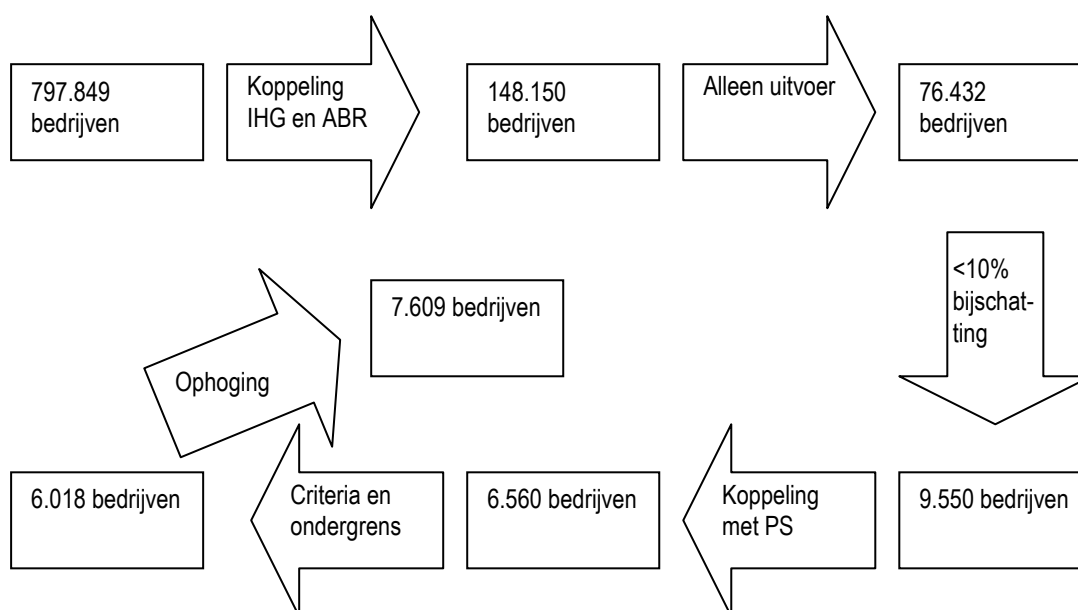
797.849 bedrijven

Koppeling IHG en ABR

148.150 bedrijven

Alleen uitvoer

76.432 bedrijven

<10% bijschatting

9.550 bedrijven

Koppeling met PS

6.560 bedrijven

Criteria en ondergrens

6.018 bedrijven

Ophoging

7.609 bedrijven